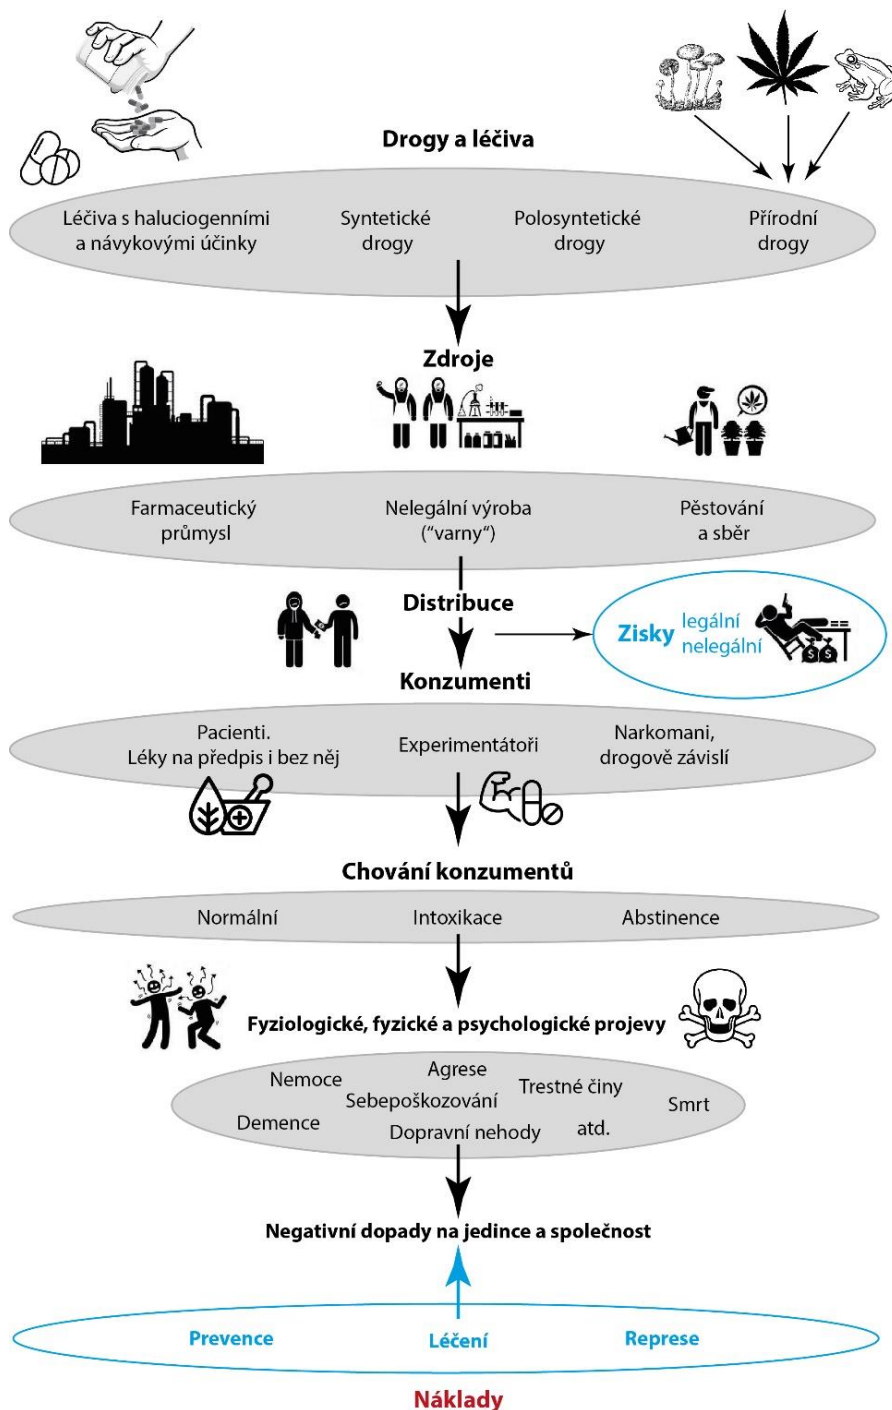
Drogy a léčiva

Léčiva s haluciogenními a návykovými účinky

Syntetické drogy

Polosyntetické drogy

Přírodní drogy

Zdroje

Farmaceutický průmysl

Nelegální výroba ("varny")

Pěstování a sběr

Distribuce

Zisky legální nelegální

Konzumenti

Pacienti. Léky na předpis i bez něj

Experimentátoři

Narkomani, drogově závislí

Chování konzumentů

Normální

Intoxikace

Abstinence

Fyziologické, fyzické a psychologické projevy

Nemoce

Agrese

Trestné činy

Sebepoškozování

Smrt

Demence

Dopravní nehody

atd.

Negativní dopady na jedince a společnost

Prevence

Léčení

Represe

Náklady